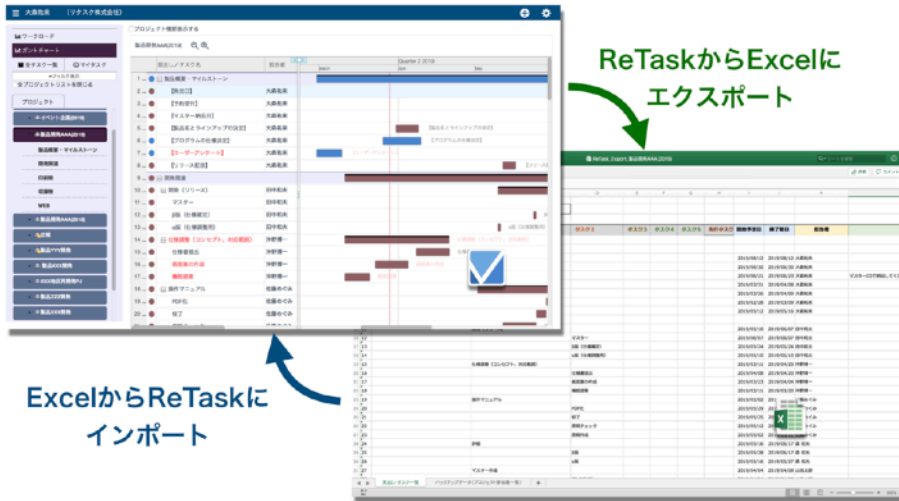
ReTaskからExcelに
エクスポート

ExcelからReTaskに
インポート

大島拓美 (リテスク株式会社)

ワークロード
ガントチャート
全タスク一覧
マイタスク
プロジェクトリストを閉じる
プロジェクト

プロジェクト階層表示する
製品開発AAA2018

| | 製品開発・マイルストーン | |
|---|---|---|
| 1 | 製品開発・マイルストーン | |
| 2 | 【発注口】 | 大島拓美 |
| 3 | 【予約受付】 | 大島拓美 |
| 4 | 【マスター提出日】 | 大島拓美 |
| 5 | 【製品名&ラインアップの決定】 | 大島拓美 |
| 6 | 【プロダクトの仕様決定】 | 大島拓美 |
| 7 | 【ユーザーアンケート】 | 大島拓美 |
| 8 | 【リリース配信】 | 大島拓美 |
| 9 | 開発周速 | |
| 10 | 開発【リリース】 | 田中和夫 |
| 11 | マスター | 田中和夫 |
| 12 | 試験（仕様確定） | 田中和夫 |
| 13 | α版（仕様確認版） | 田中和夫 |
| 14 | 仕様調整【コンセプト、対応範囲】 | 沖野慎一 |
| 15 | 仕様書提出 | 沖野慎一 |
| 16 | 画面案の作成 | 沖野慎一 |
| 17 | 機能調査 | 沖野慎一 |
| 18 | 操作マニュアル | 佐藤めぐみ |
| 19 | PDF化 | 佐藤めぐみ |
| 20 | 校了 | 佐藤めぐみ |

Quarter 2 2018

ReTask_Export_製品開発AAA2018
マスター
試験（仕様確定）
α版（仕様確認版）
仕様調整【コンセプト、対応範囲】
仕様書提出
画面案の作成
機能調査
操作マニュアル
PDF化
校了
見積チェック
原稿作成
評価
マスター作成